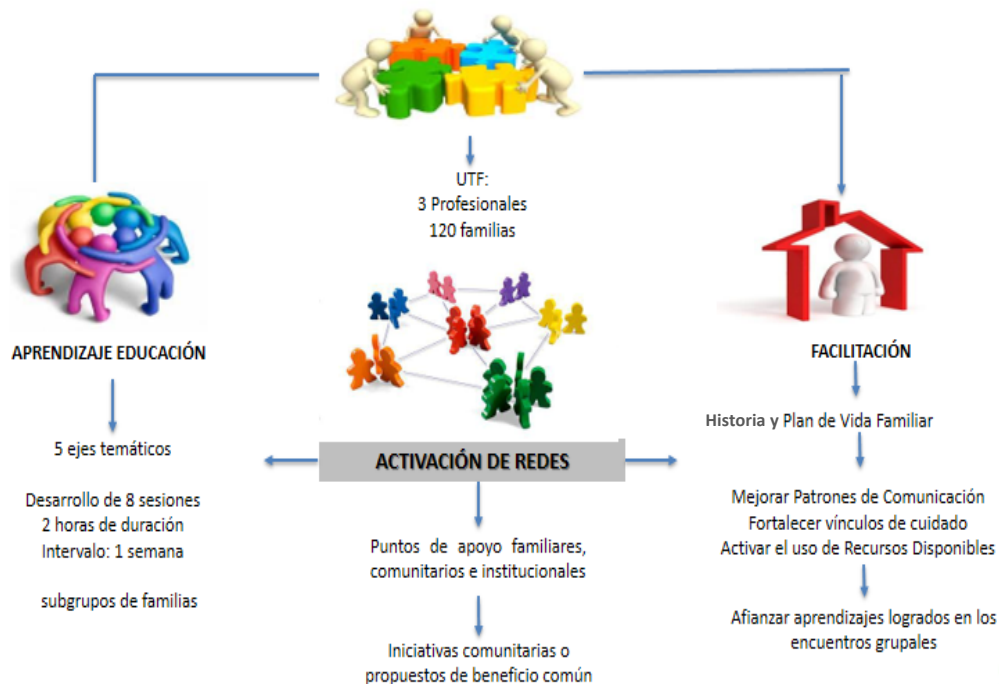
UTF:
3 Profesionales
120 familias

APRENDIZAJE EDUCACIÓN

5 ejes temáticos

Desarrollo de 8 sesiones
2 horas de duración
Intervalo: 1 semana

subgrupos de familias

ACTIVACIÓN DE REDES

Puntos de apoyo familiares, comunitarios e institucionales

Iniciativas comunitarias o propuestos de beneficio común

FACILITACIÓN

Historia y Plan de Vida Familiar

Mejorar Patrones de Comunicación
Fortalecer vínculos de cuidado
Activar el uso de Recursos Disponibles

Afianzar aprendizajes logrados en los encuentros grupales